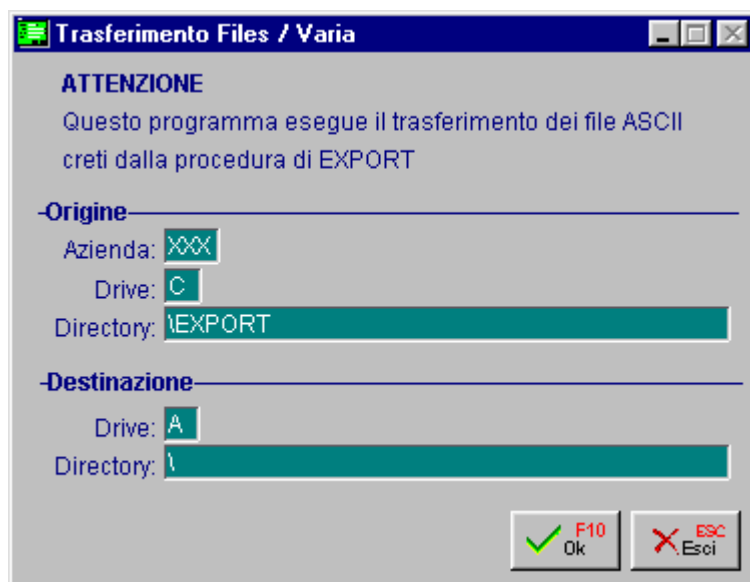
Trasferimento Files / Varia

ATTENZIONE
Questo programma esegue il trasferimento dei file ASCII creti dalla procedura di EXPORT

-Origine
Azienda: XXX
Drive: C
Directory: \EXPORT

-Destinazione
Drive: A
Directory: \

F10 Ok
ESC Esci